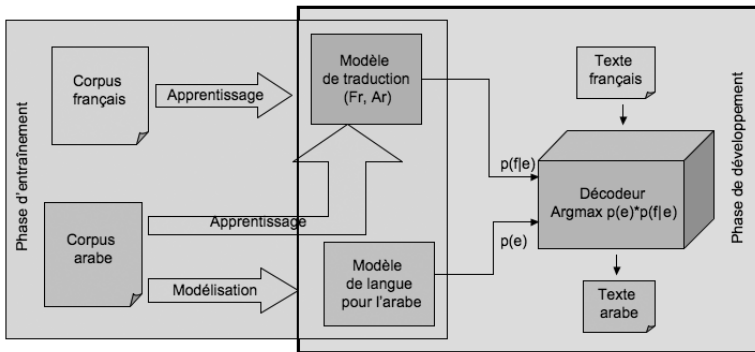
Phase d'entraînement

Corpus français

Apprentissage

Modèle de traduction (Fr, Ar)

Corpus arabe

Apprentissage

Modélisation

Modèle de langue pour l'arabe

Texte français

p(f|e)

p(e)

Décodeur Argmax p(e)*p(f|e)

Texte arabe

Phase de développement